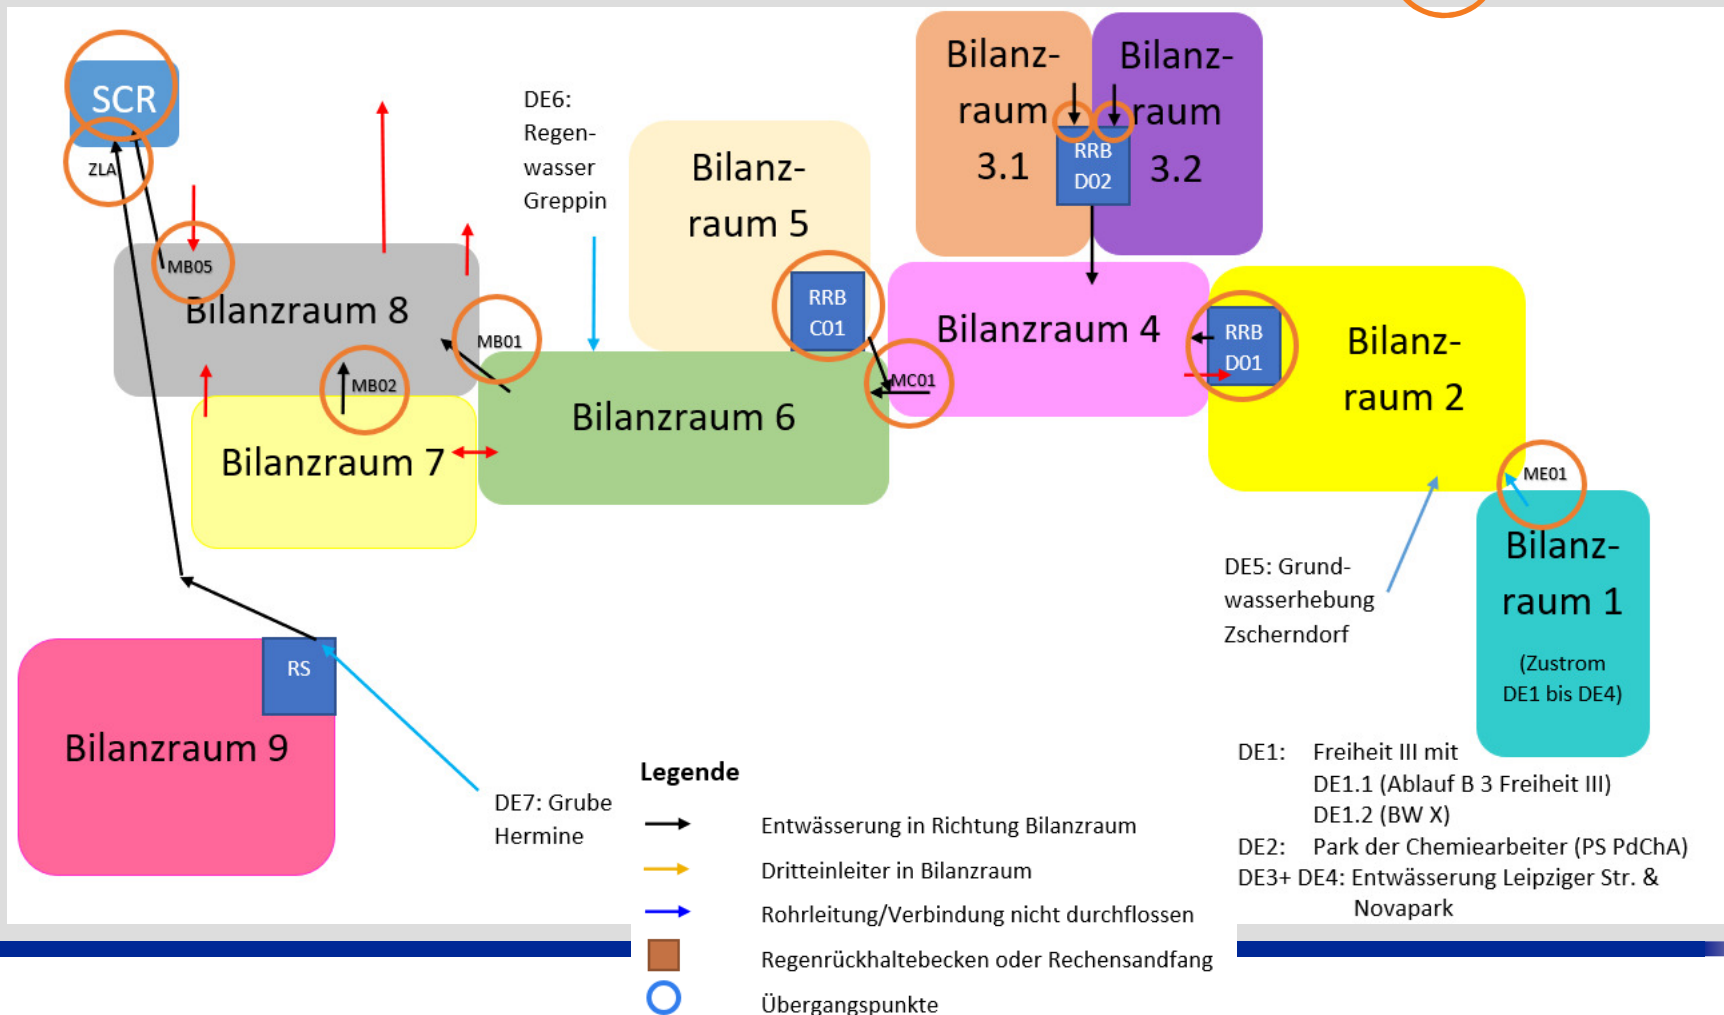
SCR

ZLA

MB05

Bilanzraum 8

MB01

MB02

Bilanzraum 7

DE6:
Regenwasser
Greppin

Bilanzraum 5

RRB
C01

Bilanzraum 6

MC01

Bilanzraum 3.1

Bilanzraum 3.2

RRB
D02

Bilanzraum 4

RRB
D01

Bilanzraum 2

ME01

Bilanzraum 1

(Zustrom
DE1 bis DE4)

DE5: Grundwasserhebung
Zscherndorf

RS

Bilanzraum 9

DE7: Grube
Hermine

Legende

Entwässerung in Richtung Bilanzraum

Dritteinleiter in Bilanzraum

Rohrleitung/Verbindung nicht durchflossen

Regenrückhaltebecken oder Rechensandfang

Übergangspunkte

DE1: Freiheit III mit
DE1.1 (Ablauf B 3 Freiheit III)
DE1.2 (BW X)
DE2: Park der Chemiearbeiter (PS PdChA)
DE3+ DE4: Entwässerung Leipziger Str. &
Novapark